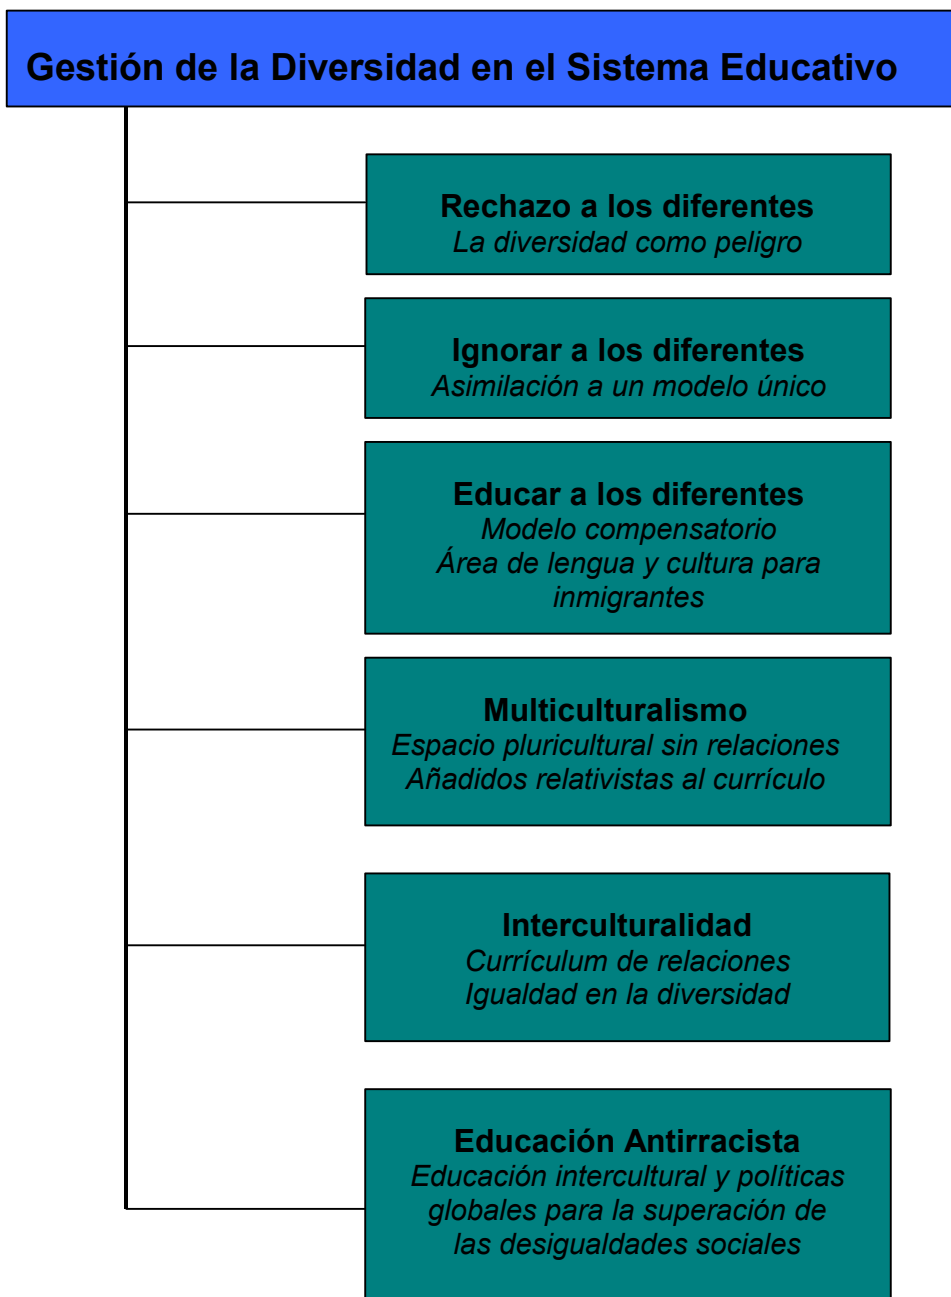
Gestión de la Diversidad en el Sistema Educativo

Rechazo a los diferentes
La diversidad como peligro

Ignorar a los diferentes
Asimilación a un modelo único

Educar a los diferentes
Modelo compensatorio
Área de lengua y cultura para inmigrantes

Multiculturalismo
Espacio pluricultural sin relaciones
Añadidos relativistas al currículo

Interculturalidad
Currículum de relaciones
Igualdad en la diversidad

Educación Antirracista
Educación intercultural y políticas globales para la superación de las desigualdades sociales